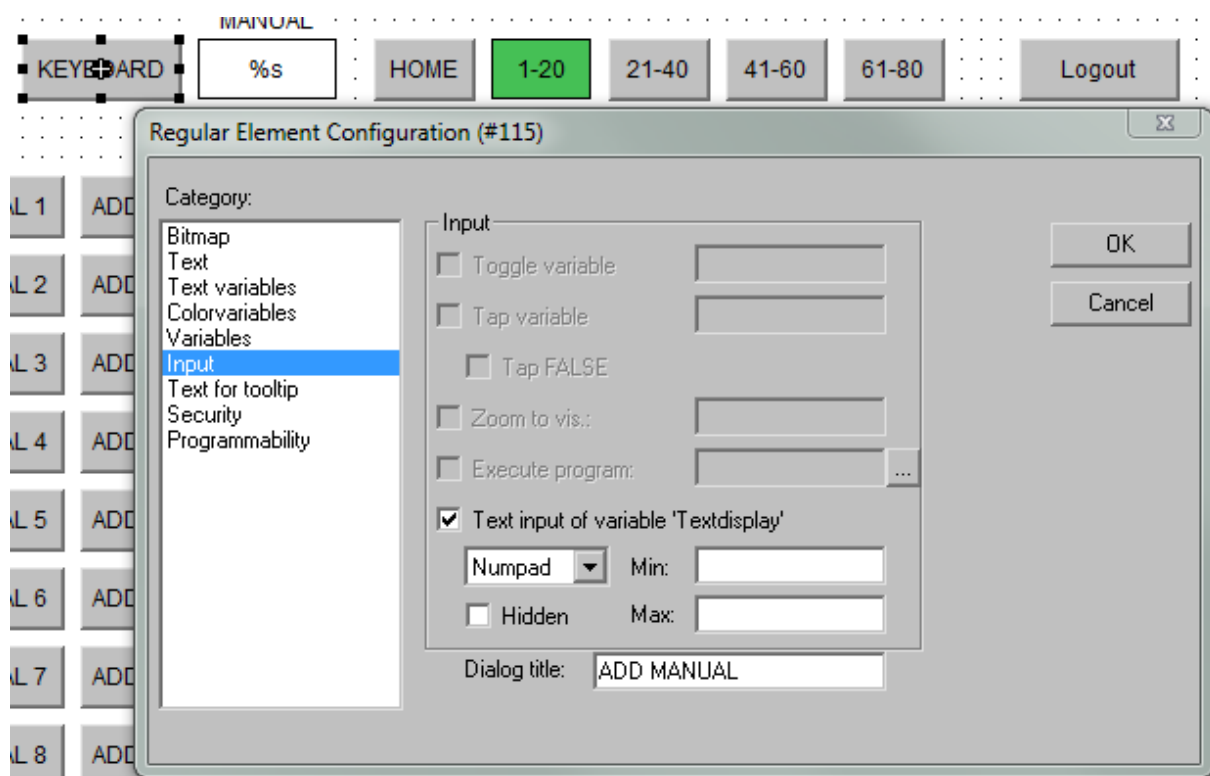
MANUAL

KEYBOARD

%s

HOME

1-20

21-40

41-60

61-80

Logout

Regular Element Configuration (#115)

L 1 ADD

L 2 ADD

L 3 ADD

L 4 ADD

L 5 ADD

L 6 ADD

L 7 ADD

L 8 ADD

Category:

Bitmap
Text
Text variables
Colorvariables
Variables
Input
Text for tooltip
Security
Programmability

Input

Toggle variable

Tap variable

Tap FALSE

Zoom to vis.:

Execute program:

...

Text input of variable 'Textdisplay'

Numpad

Min:

Hidden

Max:

Dialog title: ADD MANUAL

OK

Cancel